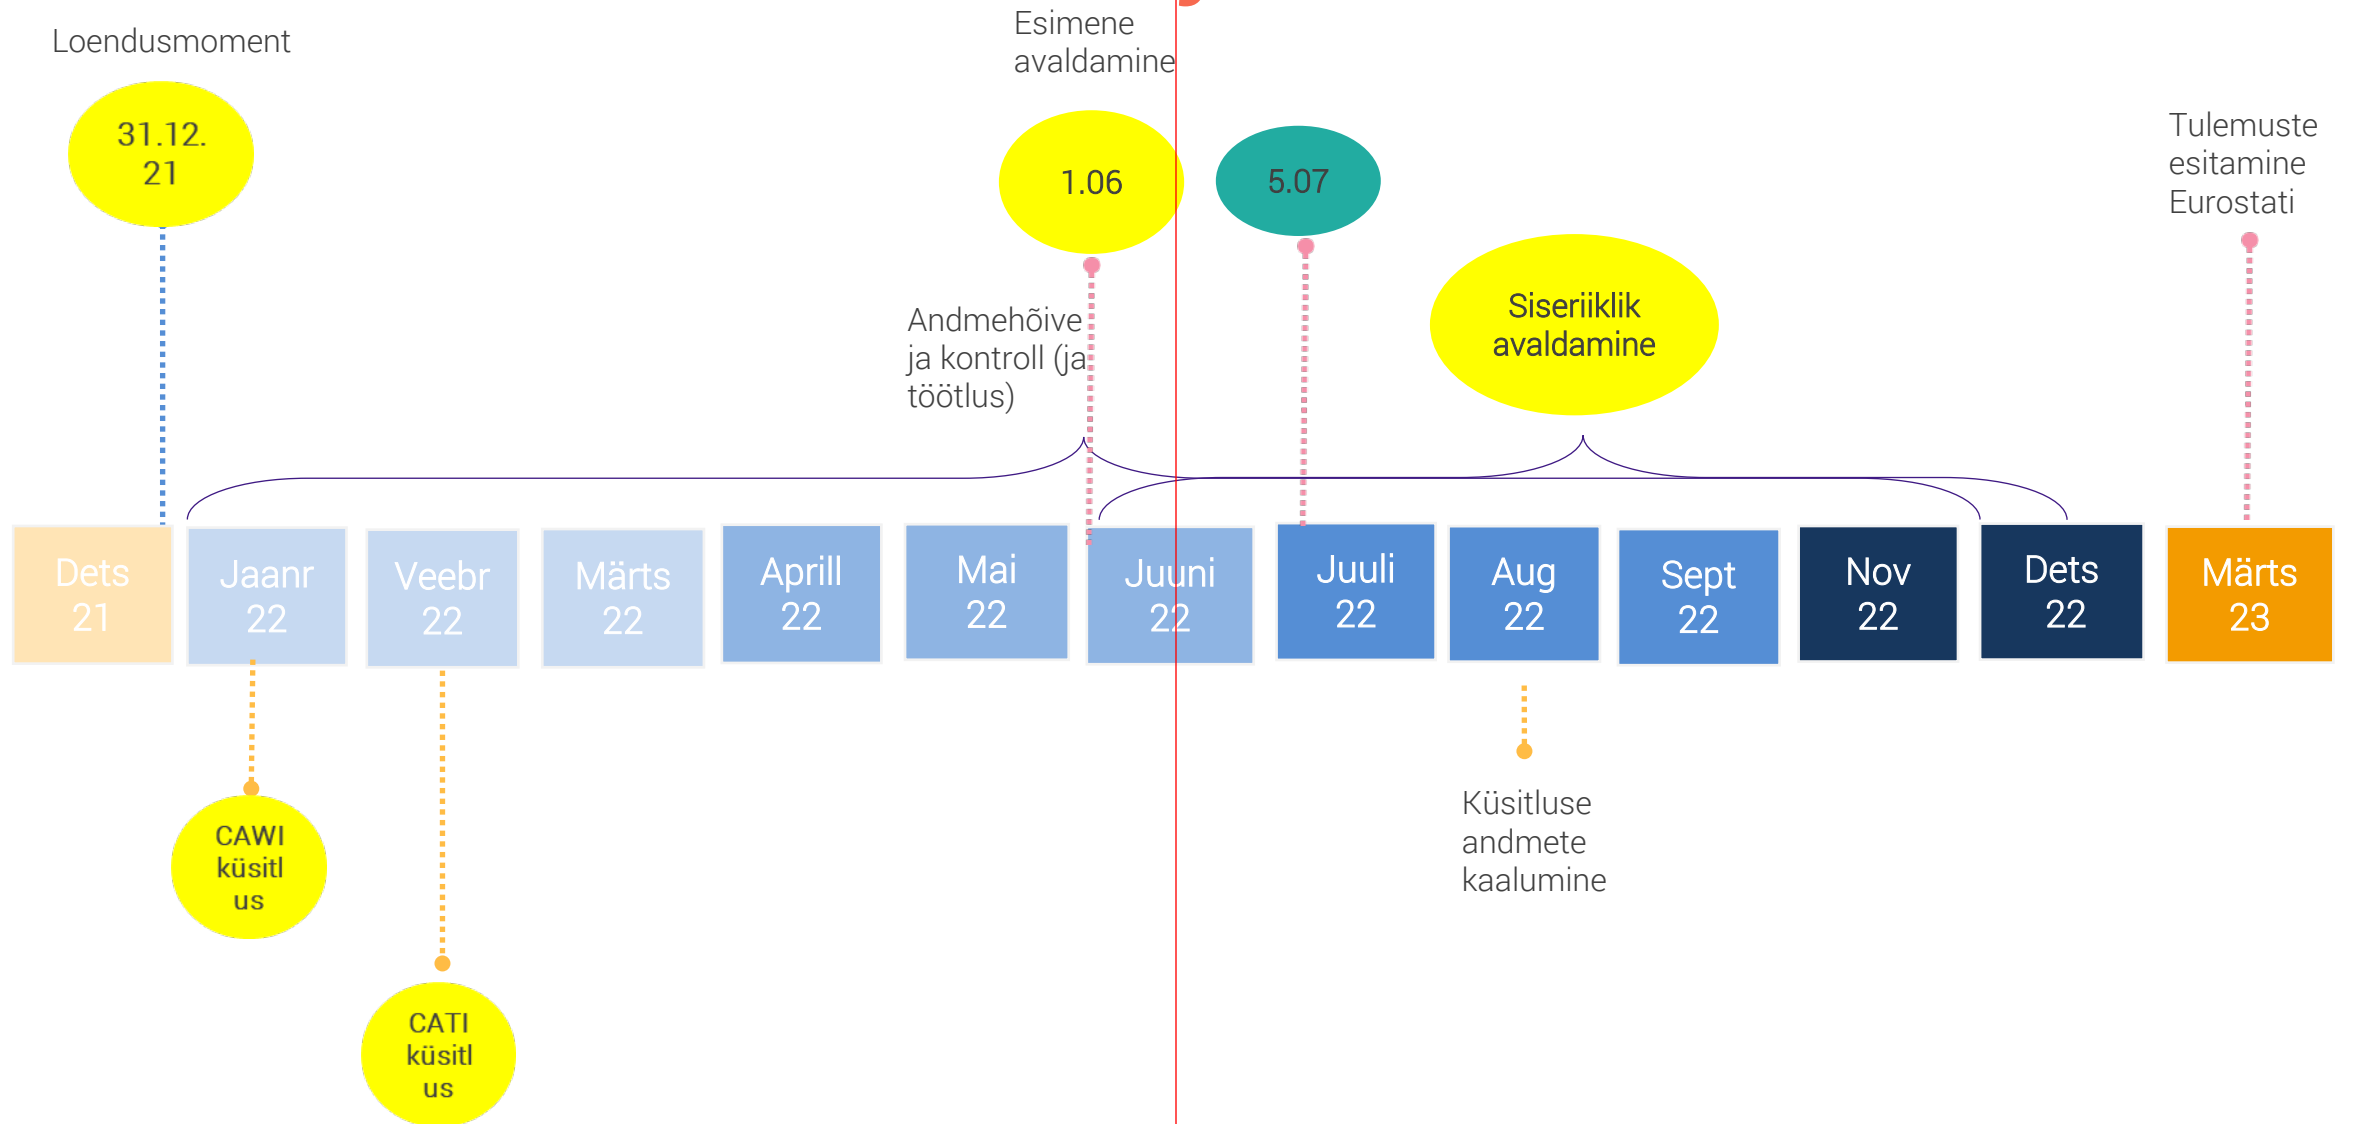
Loendusmoment

31.12.
21

Esimene
avaldamine

1.06

5.07

Tulemuste
esitamine
Eurostati

Andmehõive
ja kontroll (ja
töötlus)

Siseriiklik
avaldamine

Dets
21

Jaanr
22

Veebr
22

Märts
22

Aprill
22

Mai
22

Juuni
22

Juuli
22

Aug
22

Sept
22

Nov
22

Dets
22

Märts
23

CAWI
küsitl
us

CATI
küsitl
us

Küsitluse
andmete
kaalumine